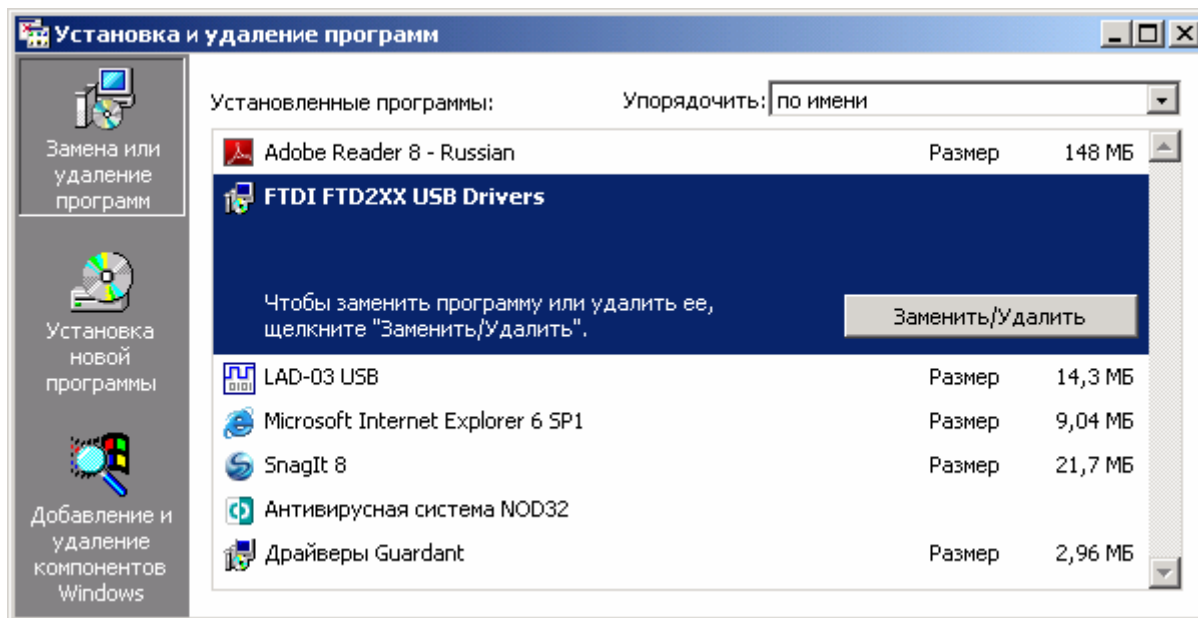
Установка и удаление программ

Замена или удаление программ

Установка новой программы

Добавление и удаление компонентов Windows

Установленные программы:

Упорядочить: по имени

| | | |
|---|---|---|
| Adobe Reader 8 - Russian | Размер | 148 МБ |
| FTDI FTD2XX USB Drivers | | |
| LAD-03 USB | Размер | 14,3 МБ |
| Microsoft Internet Explorer 6 SP1 | Размер | 9,04 МБ |
| SnagIt 8 | Размер | 21,7 МБ |
| Антивирусная система NOD32 | | |
| Драйверы Guardant | Размер | 2,96 МБ |

Чтобы заменить программу или удалить ее, щелкните "Заменить/Удалить".

Заменить/Удалить